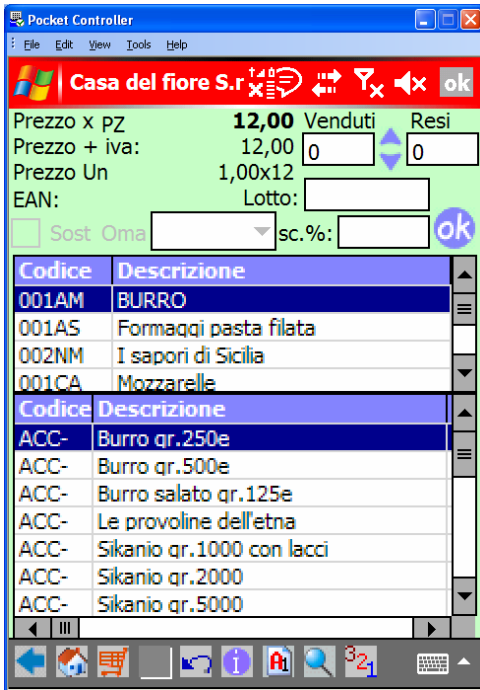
Pocket Controller

File Edit View Tools Help

Casa del fiore S.r

ok

Prezzo x PZ 12,00 Venduti Resi

Prezzo + iva: 12,00 0 0

Prezzo Un 1,00x12

EAN: Lotto:

Sost Oma sc.%: ok

| Codice | Descrizione |
|---|---|
| 001AM | BURRO |
| 001AS | Formaggi pasta filata |
| 002NM | I sapori di Sicilia |
| 001CA | Mozzarelle |

| Codice | Descrizione |
|---|---|
| ACC- | Burro gr.250e |
| ACC- | Burro gr.500e |
| ACC- | Burro salato gr.125e |
| ACC- | Le provoline dell'etna |
| ACC- | Sikanio gr.1000 con lacci |
| ACC- | Sikanio gr.2000 |
| ACC- | Sikanio gr.5000 |